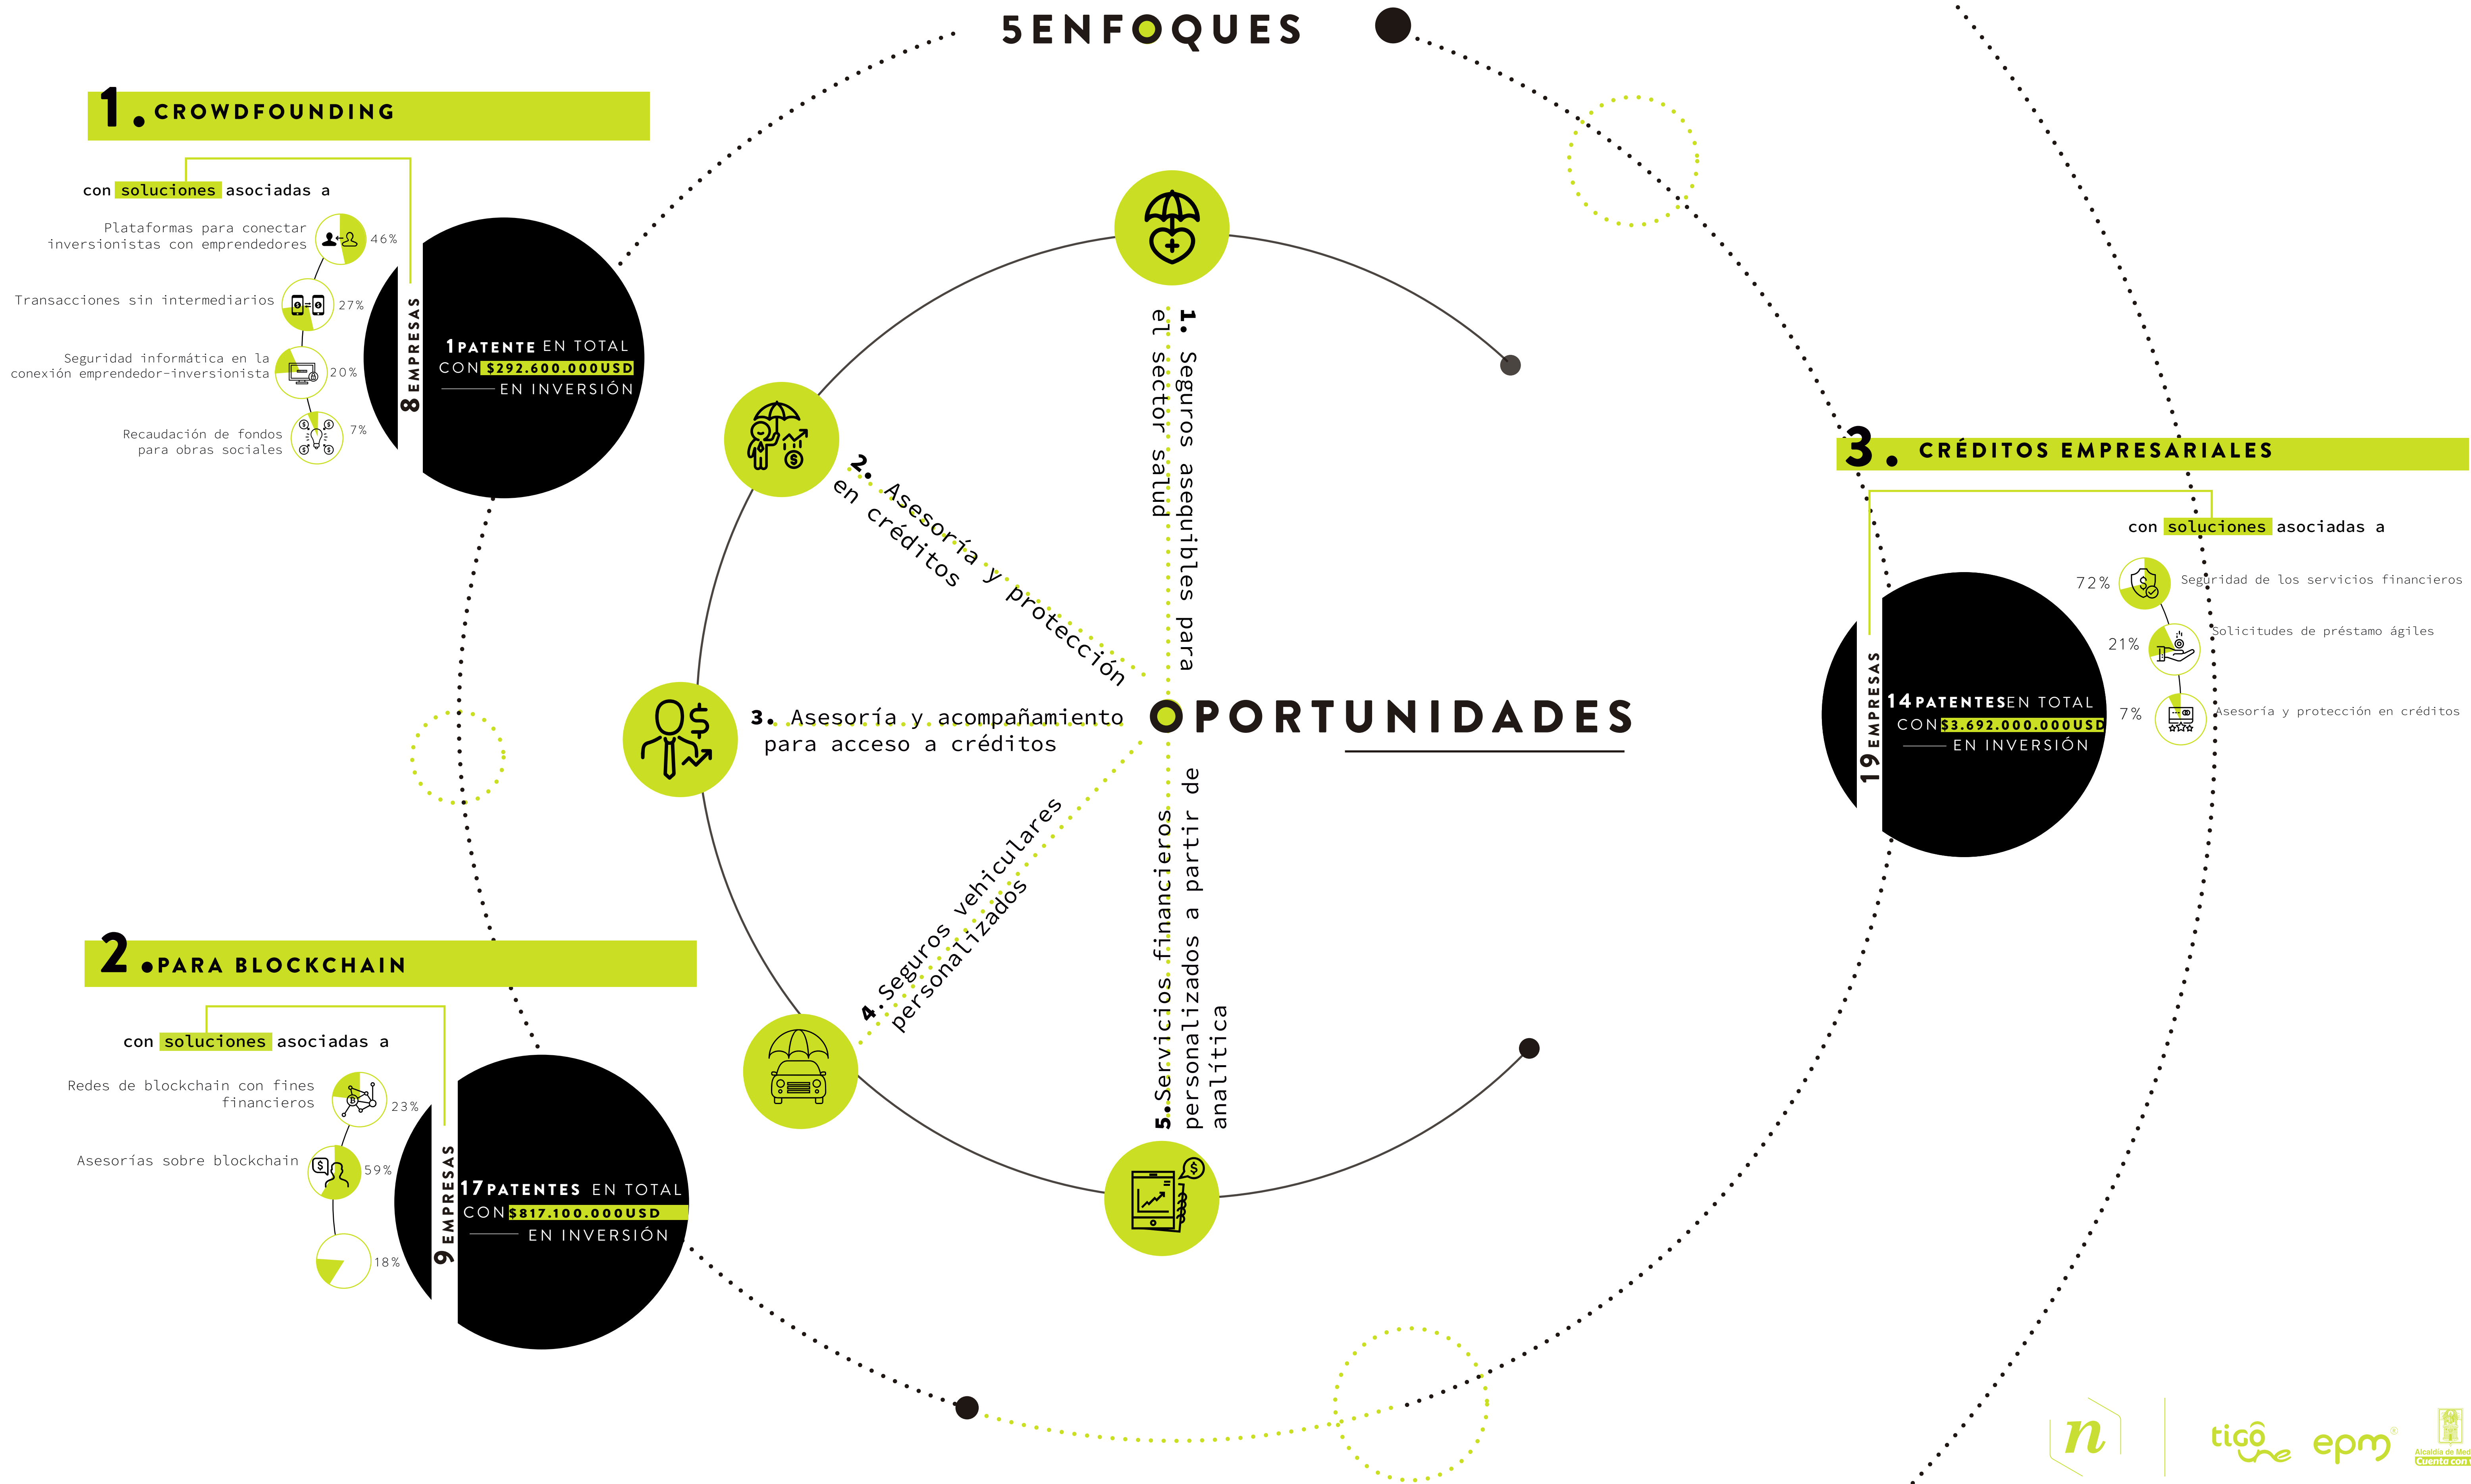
5ENFOQUES

1. CROWDFOUNDING

con soluciones asociadas a

Plataformas para conectar inversionistas con emprendedores 46%

Transacciones sin intermediarios 27%

Seguridad informática en la conexión emprendedor-inversionista 20%

Recaudación de fondos para obras sociales 7%

8 EMPRESAS

1 PATENTE EN TOTAL CON $292.600.000USD EN INVERSIÓN

2. PARA BLOCKCHAIN

con soluciones asociadas a

Redes de blockchain con fines financieros 23%

Asesorías sobre blockchain 59%

18%

9 EMPRESAS

17 PATENTES EN TOTAL CON $817.100.000USD EN INVERSIÓN

1. Seguros asequibles para el sector salud

2. Asesoría y protección en créditos

3. Asesoría y acompañamiento para acceso a créditos

4. Seguros vehiculares personalizados

5. Servicios financieros personalizados a partir de analítica

OPORTUNIDADES

3. CRÉDITOS EMPRESARIALES

con soluciones asociadas a

72% Seguridad de los servicios financieros

21% Solicitudes de préstamo ágiles

7% Asesoría y protección en créditos

19 EMPRESAS

14 PATENTES EN TOTAL CON $3.692.000.000USD EN INVERSIÓN

n

tigo

epm

Alcaldía de Med
Cuenta con